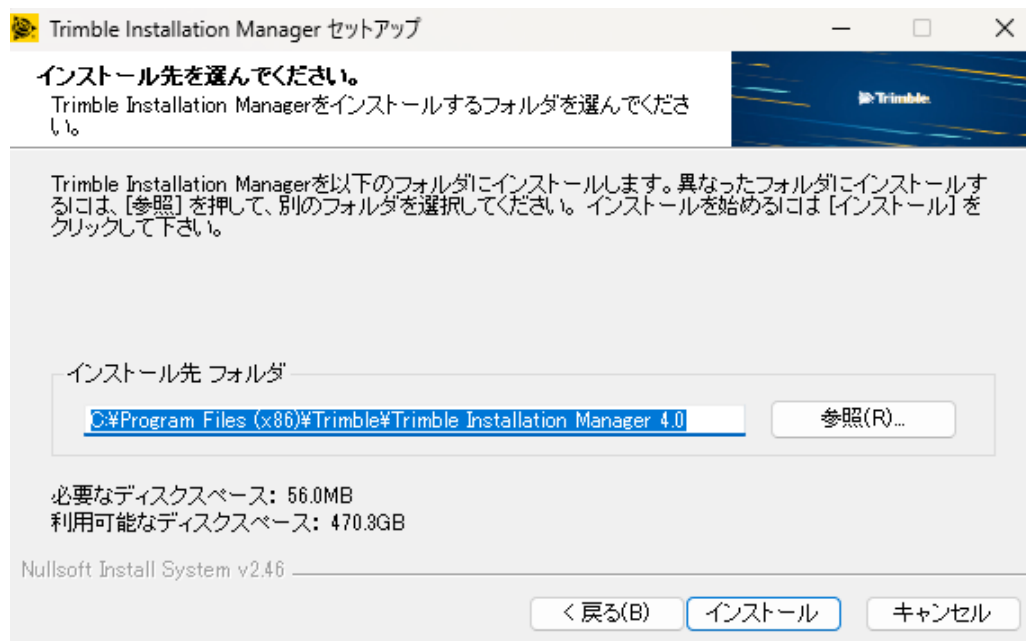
Trimble Installation Manager セットアップ

インストール先を選んでください。
Trimble Installation Managerをインストールするフォルダを選んでください。

Trimble

Trimble Installation Managerを以下のフォルダにインストールします。異なったフォルダにインストールするには、[参照] を押して、別のフォルダを選択してください。 インストールを始めるには [インストール] をクリックして下さい。

インストール先 フォルダ

C:¥Program Files (x86)¥Trimble¥Trimble Installation Manager 4.0

参照(R)...

必要なディスクスペース: 56.0MB
利用可能なディスクスペース: 470.3GB

Nullsoft Install System v2.46

< 戻る(B)

インストール

キャンセル